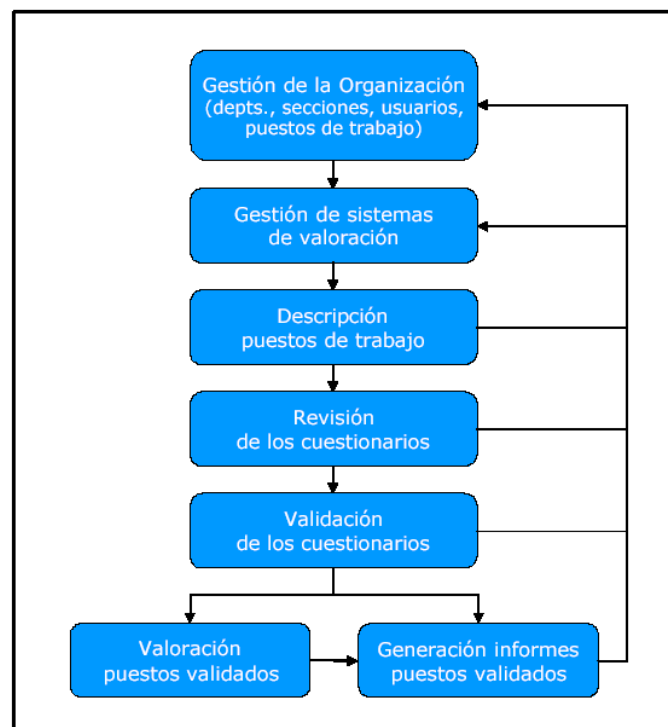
Gestión de la Organización (depts., secciones, usuarios, puestos de trabajo)

Gestión de sistemas de valoración

Descripción puestos de trabajo

Revisión de los cuestionarios

Validación de los cuestionarios

Valoración puestos validados

Generación informes puestos validados